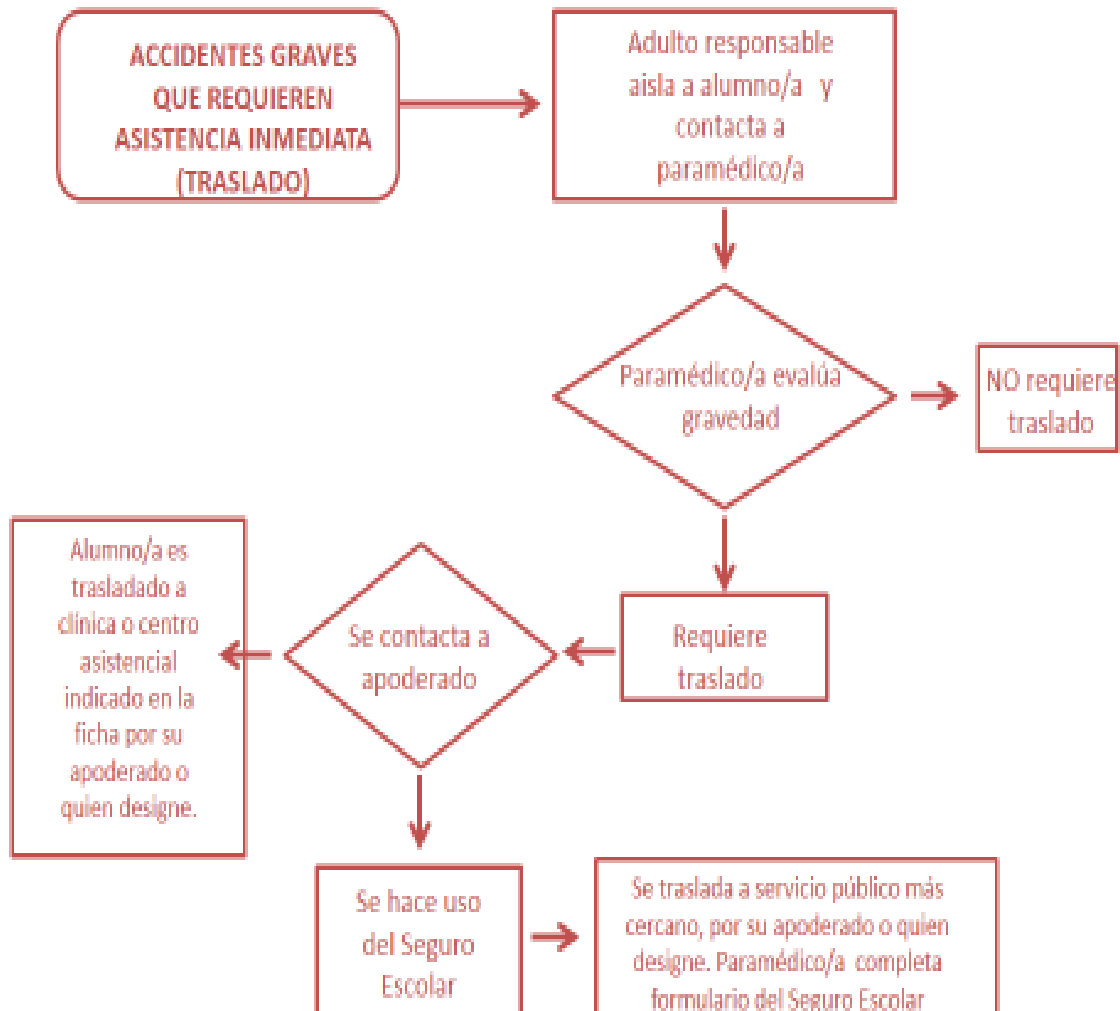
ACCIDENTES GRAVES QUE REQUIEREN ASISTENCIA INMEDIATA (TRASLADO)

Adulto responsable aisla a alumno/a y contacta a paramédico/a

Paramédico/a evalúa gravedad

NO requiere traslado

Requiere traslado

Se contacta a apoderado

Alumno/a es trasladado a clínica o centro asistencial indicado en la ficha por su apoderado o quien designe.

Se hace uso del Seguro Escolar

Se traslada a servicio público más cercano, por su apoderado o quien designe. Paramédico/a completa formulario del Seguro Escolar